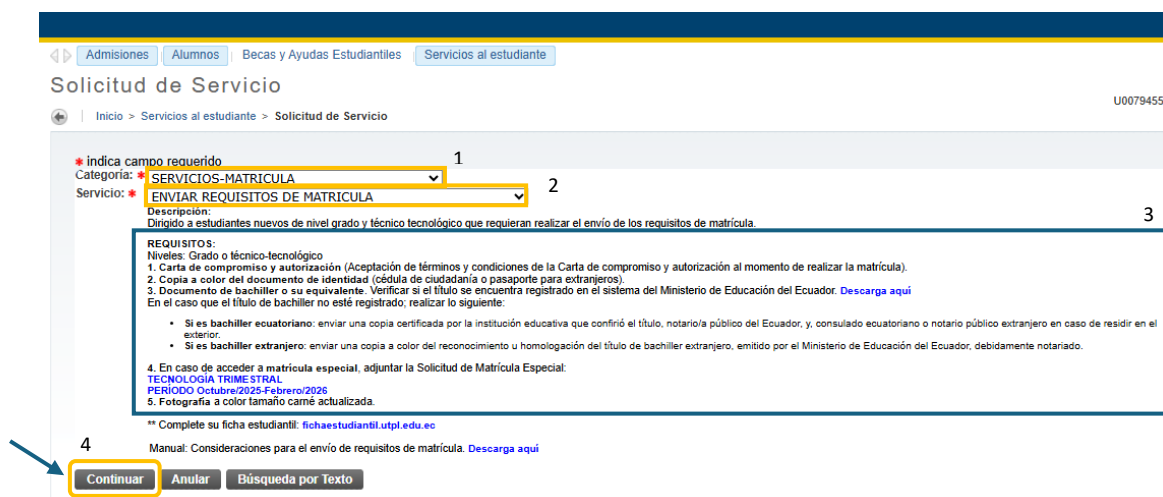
Admisiones | Alumnos | Becas y Ayudas Estudiantiles | Servicios al estudiante

Solicitud de Servicio

U0079455

Inicio > Servicios al estudiante > Solicitud de Servicio

* indica campo requerido

1

Categoría: * SERVICIOS-MATRICULA

2

Servicio: * ENVIAR REQUISITOS DE MATRICULA

Descripción:
Dirigido a estudiantes nuevos de nivel grado y técnico tecnológico que requieran realizar el envío de los requisitos de matrícula.

3

REQUISITOS:
Niveles: Grado o técnico-tecnológico
1. Carta de compromiso y autorización (Aceptación de términos y condiciones de la Carta de compromiso y autorización al momento de realizar la matrícula).
2. Copia a color del documento de identidad (cédula de ciudadanía o pasaporte para extranjeros).
3. Documento de bachiller o su equivalente. Verificar si el título se encuentra registrado en el sistema del Ministerio de Educación del Ecuador. Descarga aquí
En el caso que el título de bachiller no esté registrado; realizar lo siguiente:

• Si es bachiller ecuatoriano: enviar una copia certificada por la institución educativa que confirió el título, notario/a público del Ecuador, y, consulado ecuatoriano o notario público extranjero en caso de residir en el exterior.
• Si es bachiller extranjero: enviar una copia a color del reconocimiento u homologación del título de bachiller extranjero, emitido por el Ministerio de Educación del Ecuador, debidamente notariado.

4. En caso de acceder a matrícula especial, adjuntar la Solicitud de Matrícula Especial:
TECNOLOGÍA TRIMESTRAL
PERÍODO Octubre/2025-Febrero/2026
5. Fotografía a color tamaño carné actualizada.

** Complete su ficha estudiantil: fichaestudiantil.utpl.edu.ec

Manual: Consideraciones para el envío de requisitos de matrícula. Descarga aquí

4

Continuar | Anular | Búsqueda por Texto